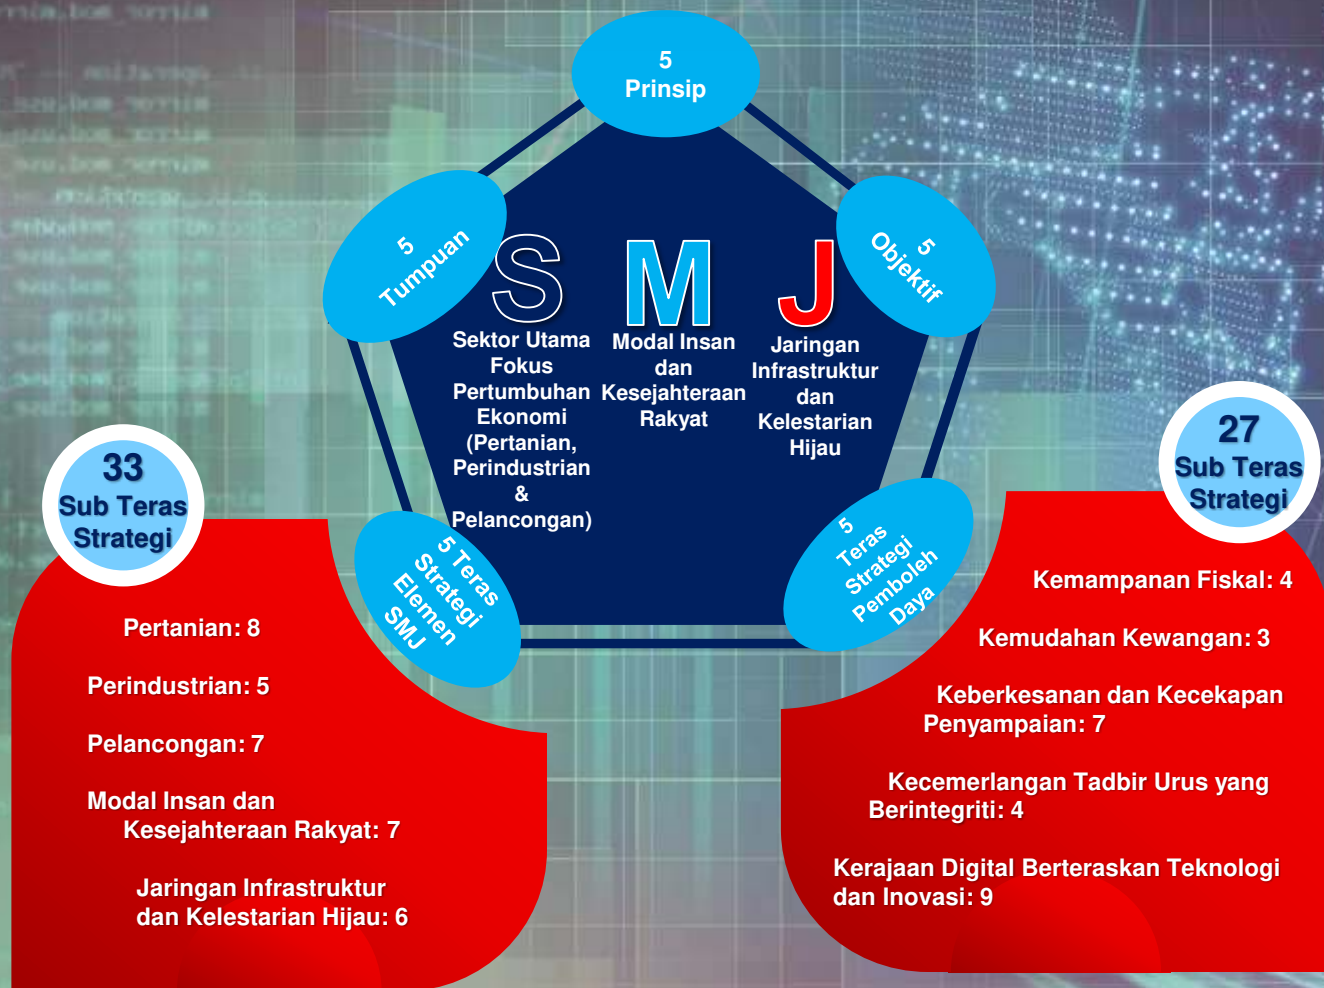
5
Prinsip

5
Tumpuan

5
Objektif

S M J

Sektor Utama Fokus Pertumbuhan Ekonomi (Pertanian, Perindustrian & Pelancongan)

Modal Insan dan Kesejahteraan Rakyat

Jaringan Infrastruktur dan Kelestarian Hijau

5 Teras Strategi Elemen SMJ

5 Teras Strategi Pemboleh Daya

33
Sub Teras Strategi

Pertanian: 8

Perindustrian: 5

Pelancongan: 7

Modal Insan dan Kesejahteraan Rakyat: 7

Jaringan Infrastruktur dan Kelestarian Hijau: 6

27
Sub Teras Strategi

Kemampanan Fiskal: 4

Kemudahan Kewangan: 3

Keberkesanan dan Kecekapan Penyampaian: 7

Kecemerlangan Tadbir Urus yang Berintegriti: 4

Kerajaan Digital Berteraskan Teknologi dan Inovasi: 9